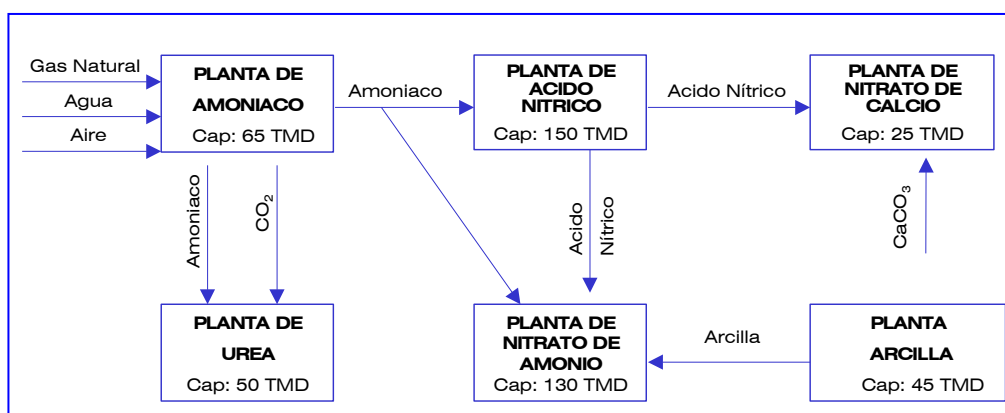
Gas Natural

Agua

Aire

PLANTA DE AMONIACO
Cap: 65 TMD

Amoniaco

PLANTA DE ACIDO NITRICO
Cap: 150 TMD

Acido Nítrico

PLANTA DE NITRATO DE CALCIO
Cap: 25 TMD

Amoniaco

$CO_2$

Acido Nítrico

$CaCO_3$

PLANTA DE UREA
Cap: 50 TMD

PLANTA DE NITRATO DE AMONIO
Cap: 130 TMD

Arcilla

PLANTA ARCILLA
Cap: 45 TMD